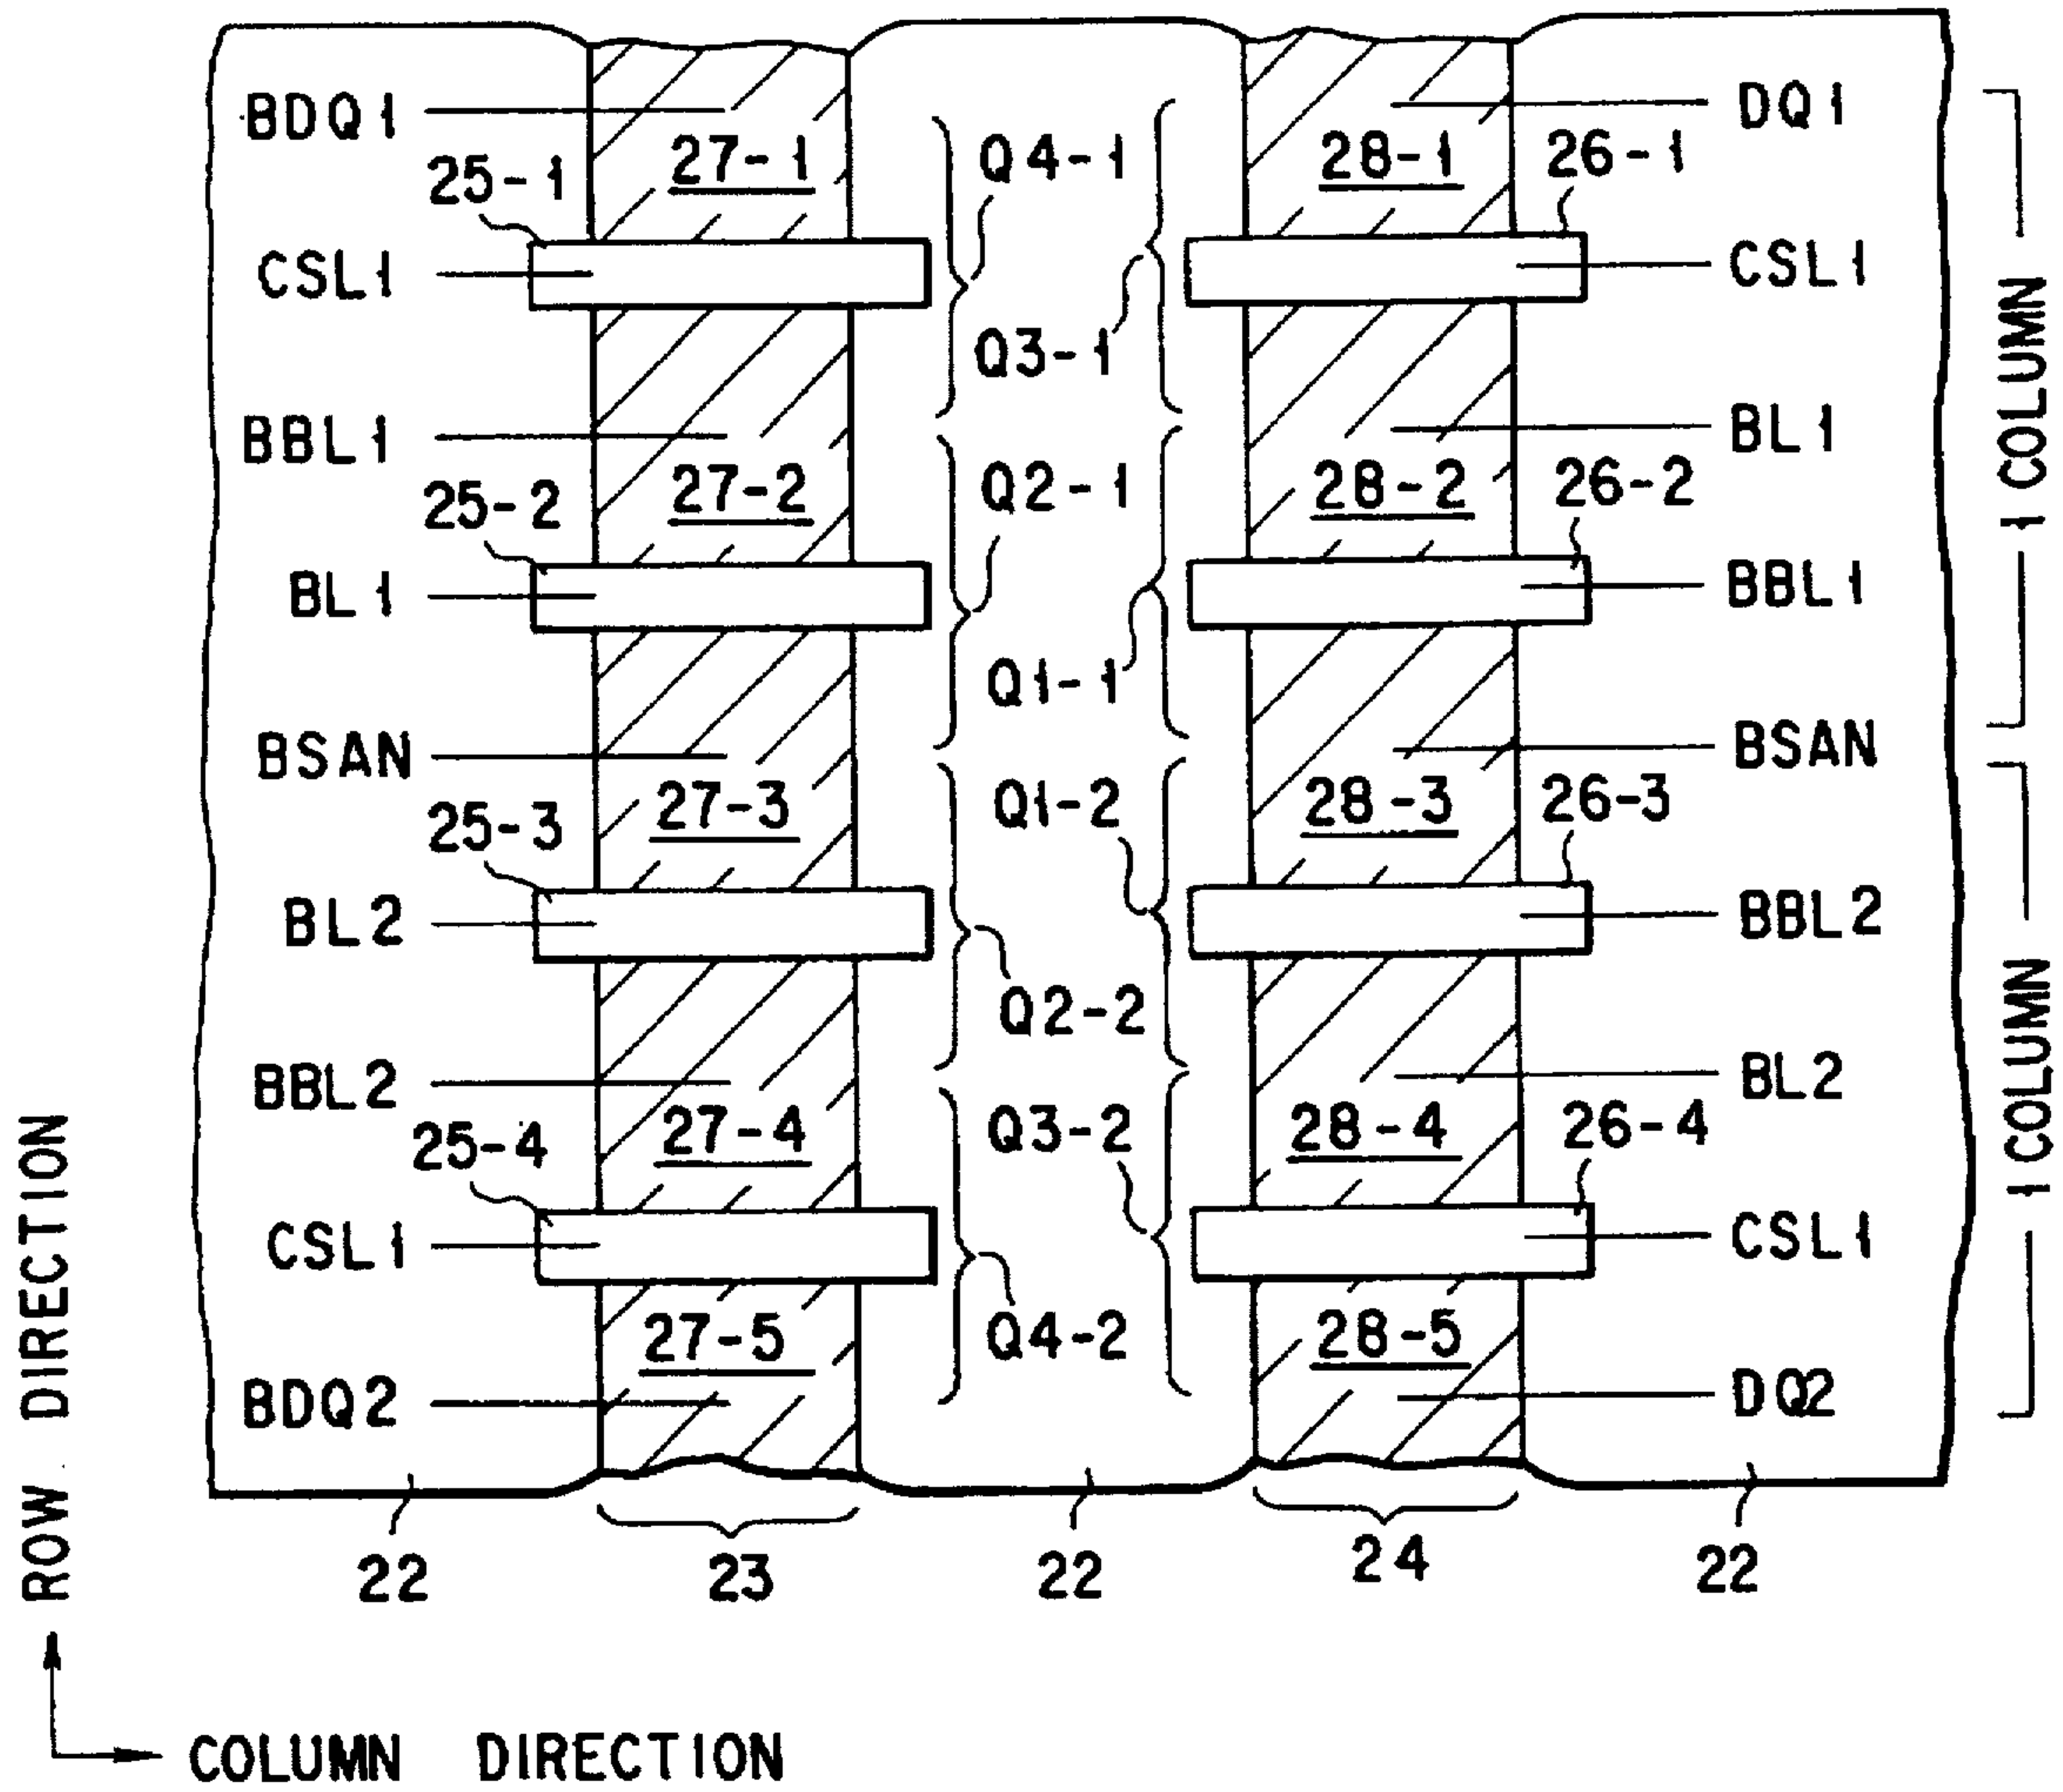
BDQ1
27-1
Q4-1
28-1
DQ1
25-1
26-1
CSL1
CSL1
Q3-1
BBL1
BL1
27-2
Q2-1
28-2
25-2
26-2
BL1
BBL1
Q1-1
BSAN
BSAN
27-3
Q1-2
28-3
25-3
26-3
BL2
BBL2
Q2-2
BBL2
BL2
27-4
Q3-2
28-4
25-4
26-4
CSL1
CSL1
27-5
Q4-2
28-5
BDQ2
DQ2
1 COLUMN
1 COLUMN
22
23
22
24
22
ROW DIRECTION
COLUMN DIRECTION